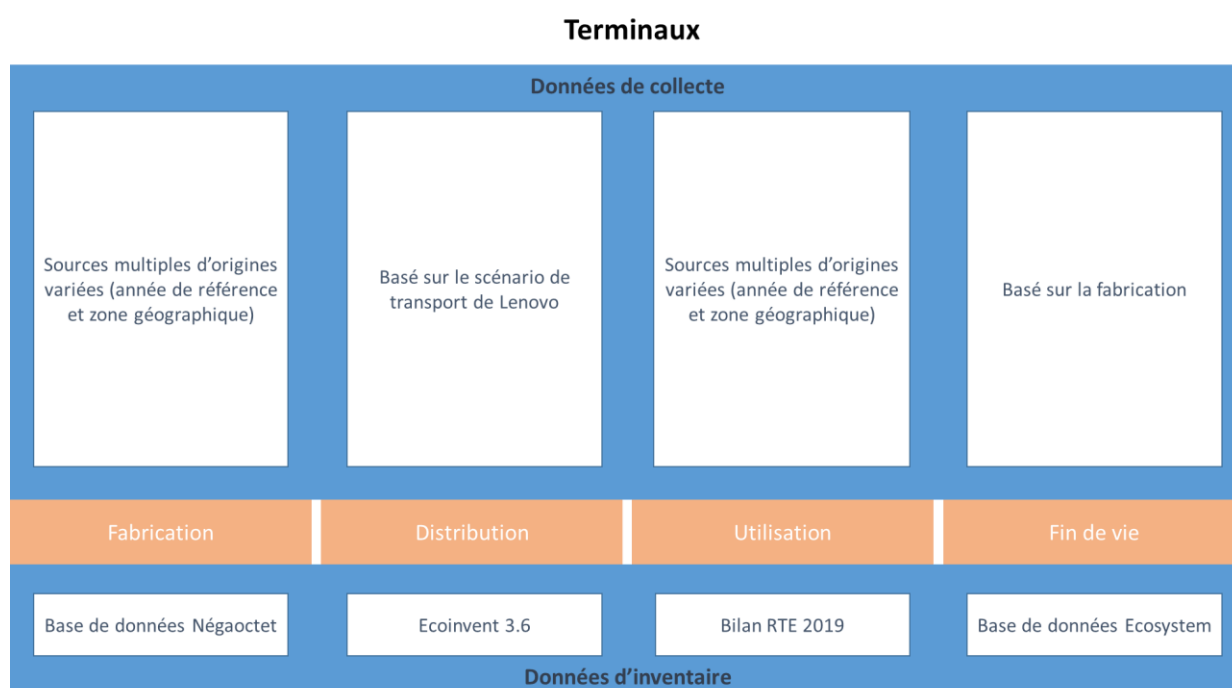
Terminaux

Données de collecte

Sources multiples d'origines variées (année de référence et zone géographique)

Basé sur le scénario de transport de Lenovo

Sources multiples d'origines variées (année de référence et zone géographique)

Basé sur la fabrication

Fabrication

Distribution

Utilisation

Fin de vie

Base de données Négaoctet

Ecoinvent 3.6

Bilan RTE 2019

Base de données Ecosystem

Données d'inventaire